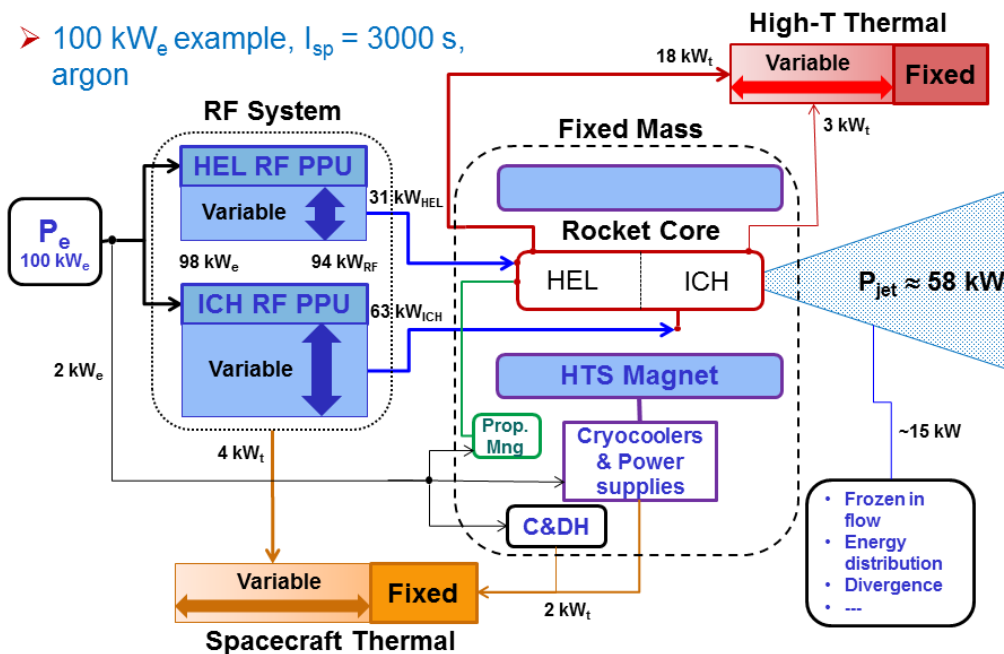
➢ 100 kW$_e$ example, I$_{sp}$ = 3000 s, argon

High-T Thermal

18 kW$_t$

Variable

Fixed

3 kW$_t$

RF System

Fixed Mass

HEL RF PPU

Variable

31 kW$_{HEL}$

P$_e$
100 kW$_e$

98 kW$_e$

94 kW$_{RF}$

Rocket Core

HEL

ICH

P$_{jet}$ ≈ 58 kW

ICH RF PPU

63 kW$_{ICH}$

Variable

2 kW$_e$

HTS Magnet

Prop. Mng

Cryocoolers & Power supplies

~15 kW

4 kW$_t$

C&DH

• Frozen in flow
• Energy distribution
• Divergence
• ---

Variable

Fixed

2 kW$_t$

Spacecraft Thermal